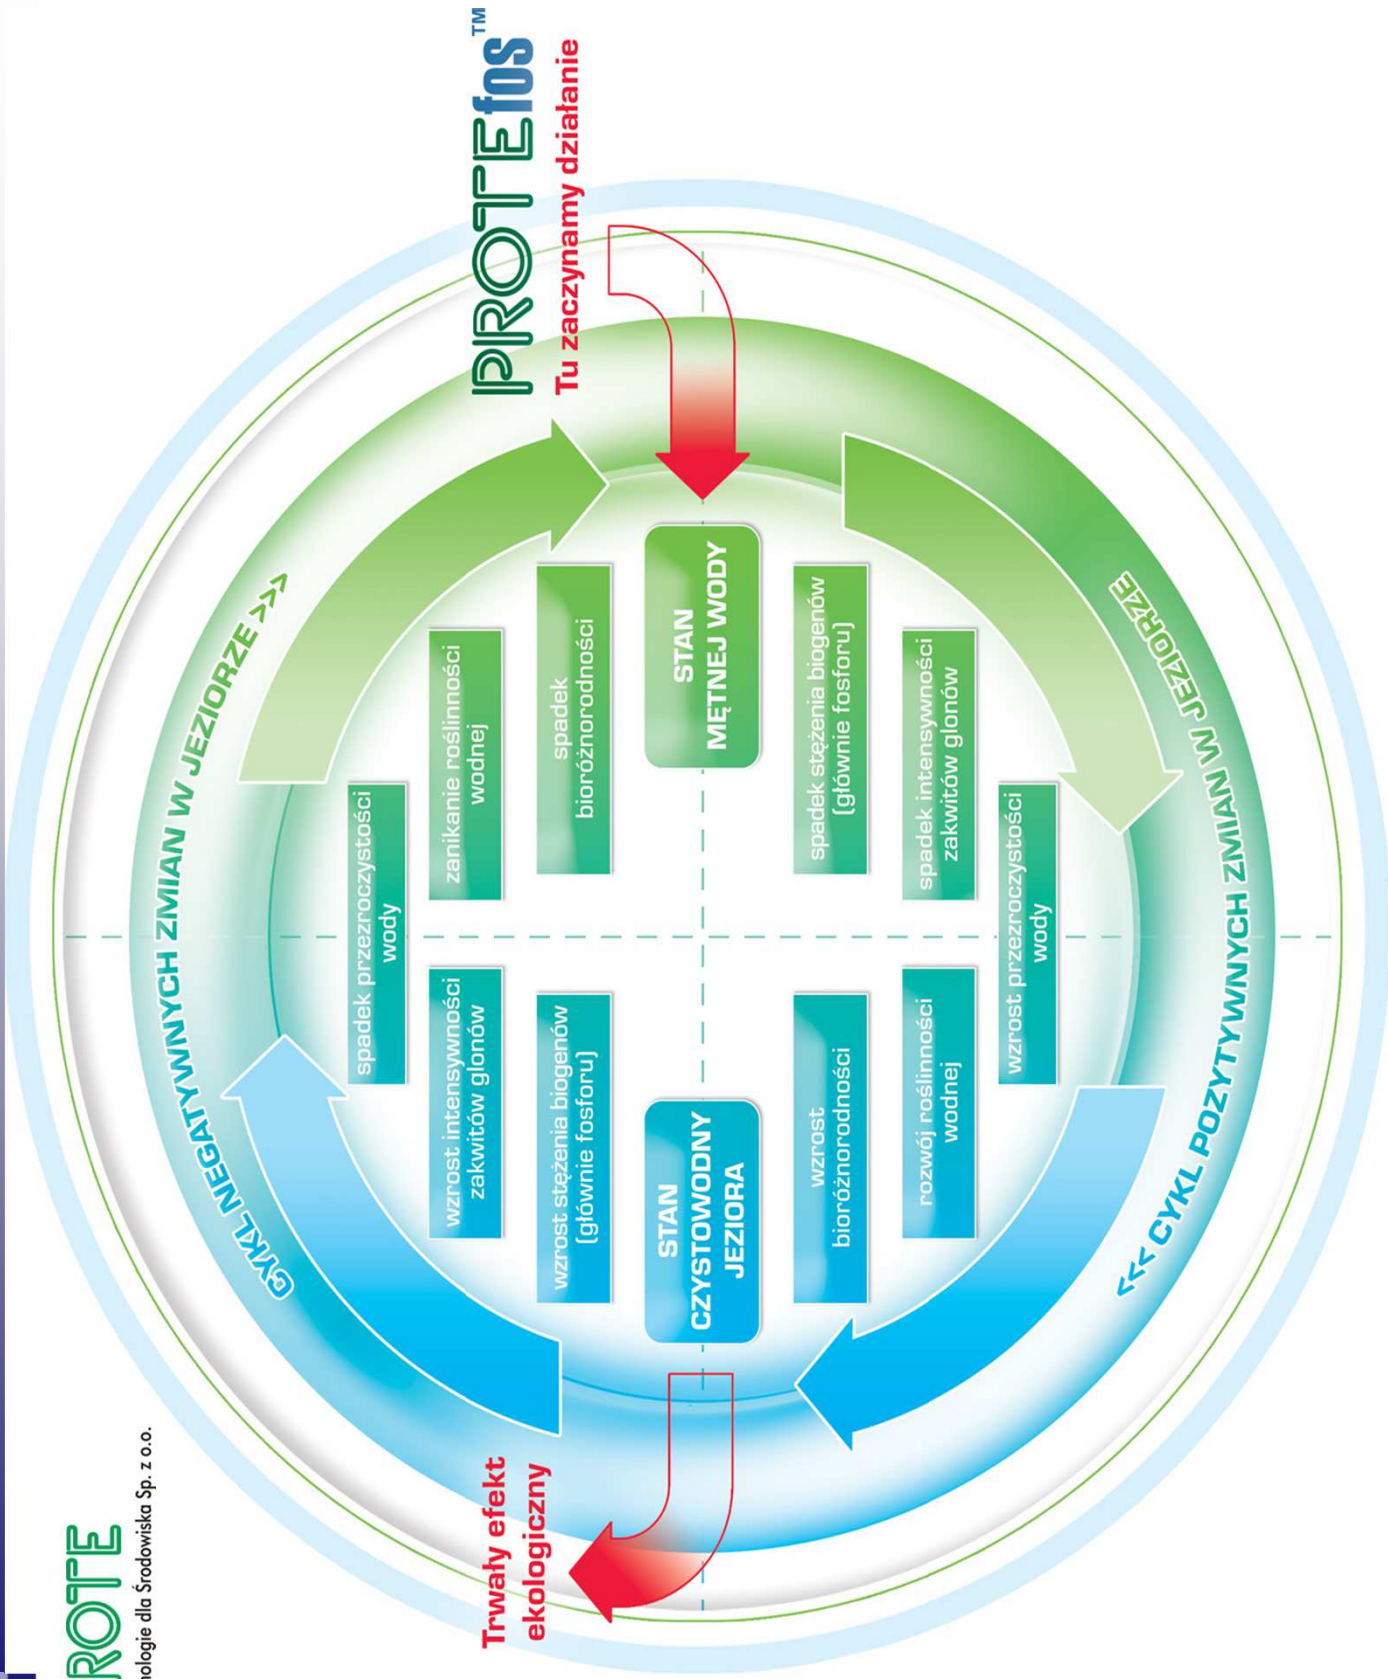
PROTEfos™
Tu zaczynamy działanie

STAN MĘTNEJ WODY

CYKL NEGATYWNYCH ZMIAN W JEZIORZE >>>

spadek bioróżnorodności

zanikanie roślinności wodnej

spadek przezroczystości wody

wzrost intensywności zakwitów glonów

wzrost stężenia biogenów (głównie fosforu)

STAN CZYSTOWODNY JEZIORA

<<< CYKL POZYTYWNYCH ZMIAN W JEZIORZE

spadek stężenia biogenów (głównie fosforu)

spadek intensywności zakwitów glonów

wzrost przezroczystości wody

rozwój roślinności wodnej

wzrost bioróżnorodności

Trwały efekt ekologiczny

ROTE
nologie dla Środowiska Sp. z o.o.